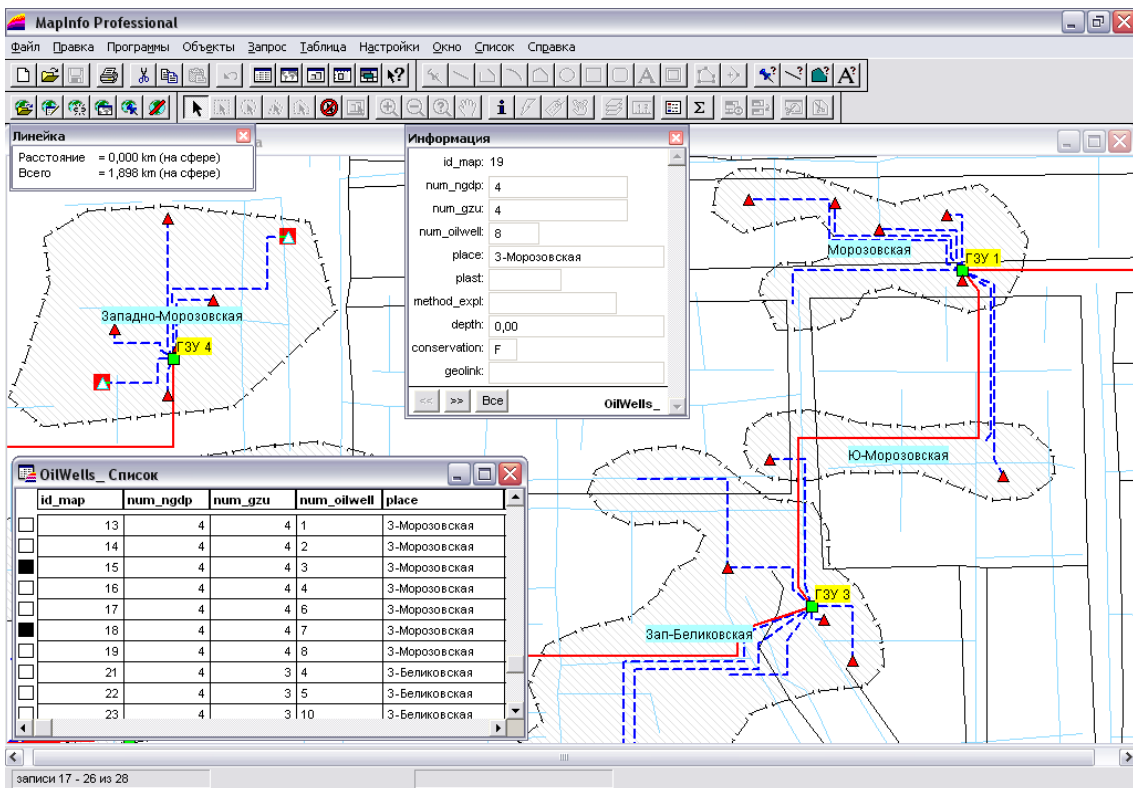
MapInfo Professional

Файл Правка Программы Объекты Запрос Таблица Настройки Окно Список Справка

Линейка
Расстояние = 0,000 km (на сфере)
Всего = 1,898 km (на сфере)

Информация
id_map: 19
num_ngdp: 4
num_gzu: 4
num_oilwell: 8
place: З-Морозовская
plast:
method_expl:
depth: 0,00
conservation: F
geolink:
<< >> Все OilWells_

Западно-Морозовская
ГЗУ 4
Морозовская
ГЗУ 1
Ю-Морозовская
ГЗУ 3
Зап-Беликовская

OilWells_ Список

| | id_map | num_ngdp | num_gzu | num_oilwell | place |
|---|---|---|---|---|---|
| | 13 | 4 | 4 | 1 | З-Морозовская |
| | 14 | 4 | 4 | 2 | З-Морозовская |
| | 15 | 4 | 4 | 3 | З-Морозовская |
| | 16 | 4 | 4 | 4 | З-Морозовская |
| | 17 | 4 | 4 | 6 | З-Морозовская |
| | 18 | 4 | 4 | 7 | З-Морозовская |
| | 19 | 4 | 4 | 8 | З-Морозовская |
| | 21 | 4 | 3 | 4 | З-Беликовская |
| | 22 | 4 | 3 | 5 | З-Беликовская |
| | 23 | 4 | 3 | 10 | З-Беликовская |

записи 17 - 26 из 28